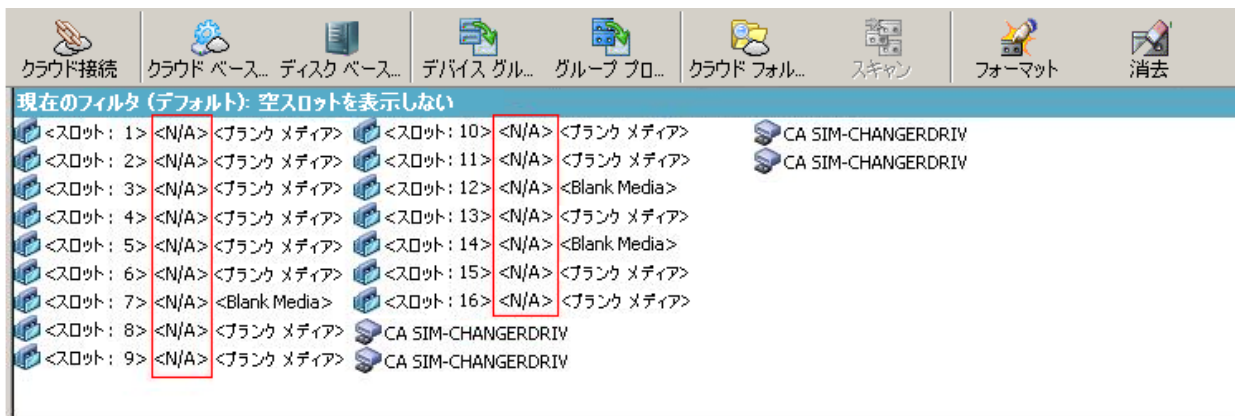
クラウド接続　クラウド ベース...　ディスク ベース...　デバイス グル...　グループ プロ...　クラウド フォル...　スキャン　フォーマット　消去

現在のフィルタ (デフォルト): 空スロットを表示しない

<スロット: 1> <N/A> <ブランク メディア>
<スロット: 2> <N/A> <ブランク メディア>
<スロット: 3> <N/A> <ブランク メディア>
<スロット: 4> <N/A> <ブランク メディア>
<スロット: 5> <N/A> <ブランク メディア>
<スロット: 6> <N/A> <ブランク メディア>
<スロット: 7> <N/A> <Blank Media>
<スロット: 8> <N/A> <ブランク メディア>
<スロット: 9> <N/A> <ブランク メディア>
<スロット: 10> <N/A> <ブランク メディア>
<スロット: 11> <N/A> <ブランク メディア>
<スロット: 12> <N/A> <Blank Media>
<スロット: 13> <N/A> <ブランク メディア>
<スロット: 14> <N/A> <Blank Media>
<スロット: 15> <N/A> <ブランク メディア>
<スロット: 16> <N/A> <ブランク メディア>
CA SIM-CHANGERDRIV
CA SIM-CHANGERDRIV
CA SIM-CHANGERDRIV
CA SIM-CHANGERDRIV